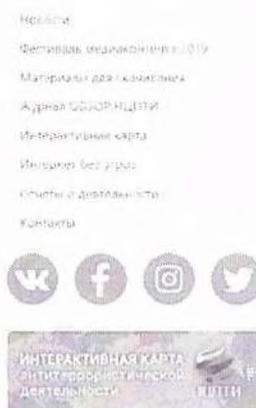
Новости

Фестиваль медиаконтента 2019

Материалы для скачивания

Журнал ОЗОЗРНЦЦИТИ

Интерактивная карта

Интернет без угроз

Отчеты о деятельности

Контакты

ИНТЕРАКТИВНАЯ КАРТА антитеррористической деятельности

НЦПТИ